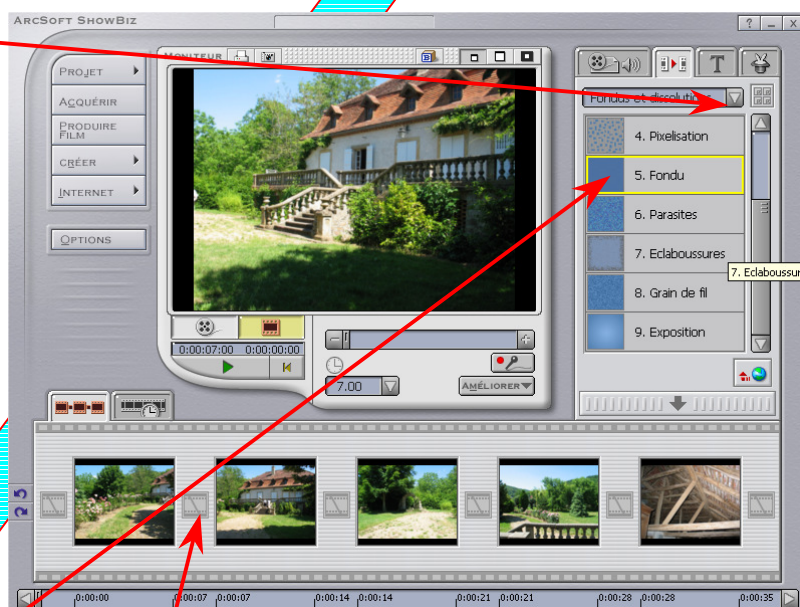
ArcSoft ShowBiz

? _ X

Projet
Acquérir
Produire film
Créer
Internet
Options

Moniteur

T

Fondus et dissolutions

4. Pixelisation
5. Fondu
6. Parasites
7. Eclaboussures
8. Grain de fil
9. Exposition

7. Eclaboussur

0:00:07:00 0:00:00:00

7.00

Améliorer

0:00:00 0:00:07 0:00:07 0:00:14 0:00:14 0:00:21 0:00:21 0:00:28 0:00:28 0:00:35